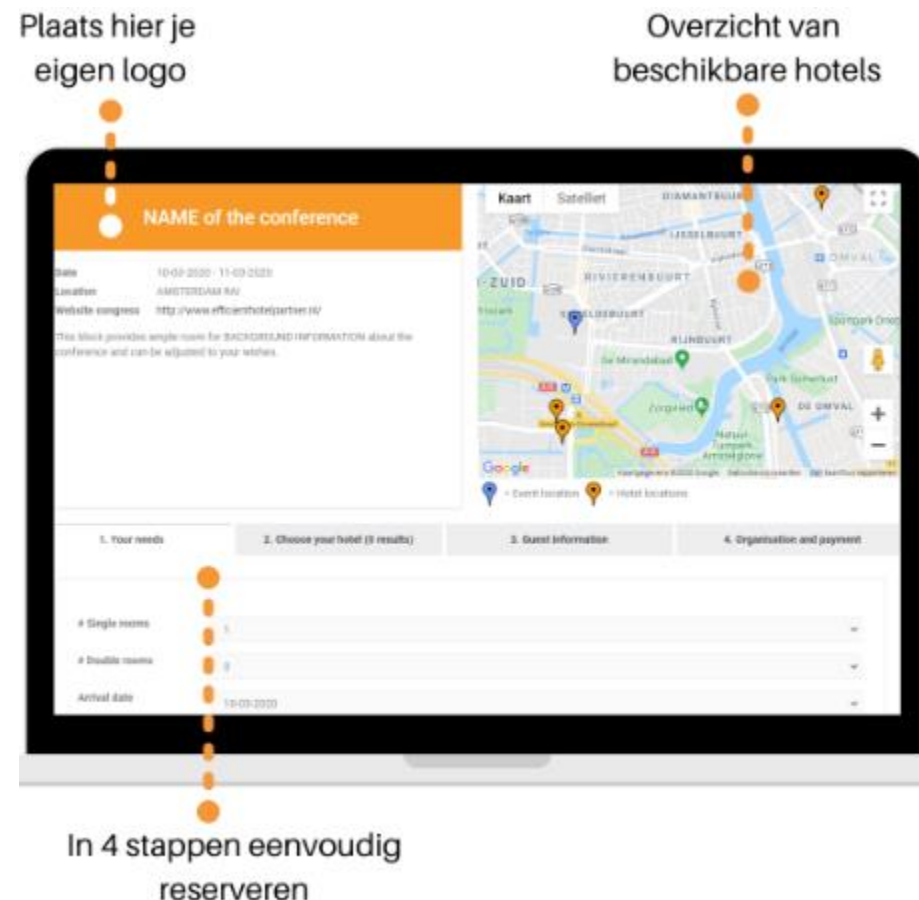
Plaats hier je eigen logo

Overzicht van beschikbare hotels

NAME of the conference

Date 10-03-2020 - 11-03-2020
Location AMSTERDAM RAI
Website congress http://www.efficienthotelpartner.nl/

This block provides ample room for BACKGROUND INFORMATION about the conference and can be adjusted to your wishes.

Kaart Satelliet

DIAMANTBUURT
IJSSELBUURT
RIVIERENBUURT
ZUID
SCHELDEBUURT
RIJNBUURT
De Mirandabad
Park Somerlust
Zorgvlied
DE OMVAL
OMVAL
Sportpark Drenth
Natuur-Tympark Amstelglorie
Google
Kaartgegevens ©2020 Google Gebruiksvoorwaarden Een kaartfout rapporteren

= Event location = Hotel locations

1. Your needs | 2. Choose your hotel (0 results) | 3. Guest information | 4. Organisation and payment

# Single rooms 1
# Double rooms 0
Arrival date 10-03-2020

In 4 stappen eenvoudig reserveren